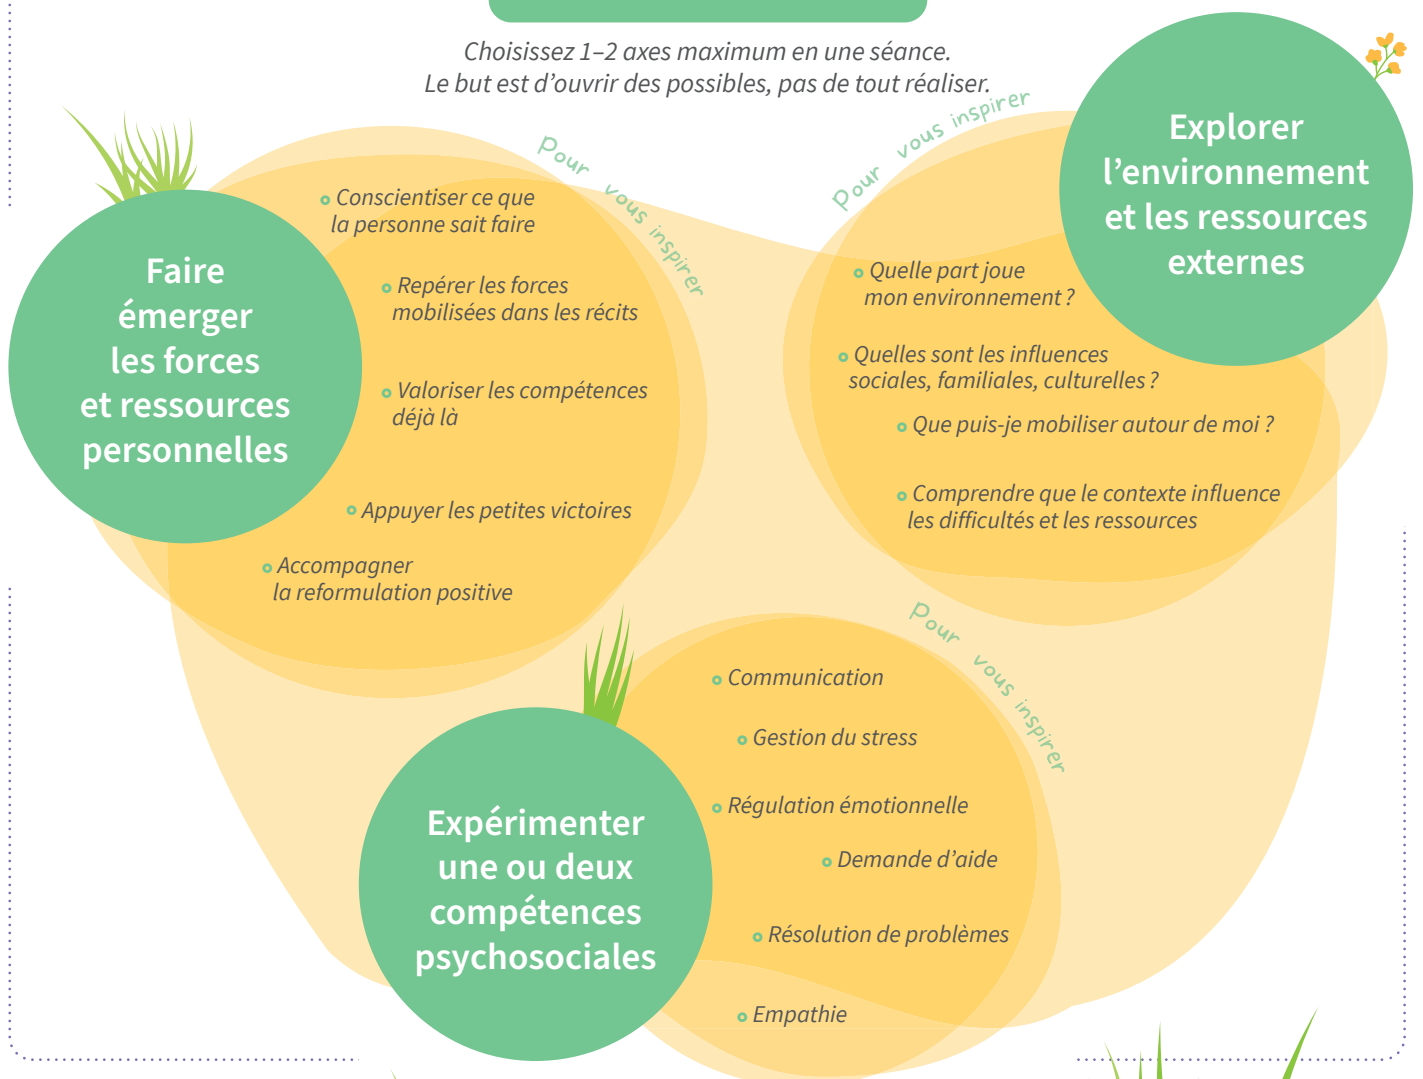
Choisissez 1–2 axes maximum en une séance.
Le but est d'ouvrir des possibles, pas de tout réaliser.

Faire émerger les forces et ressources personnelles

Pour vous inspirer

Conscientiser ce que la personne sait faire

Repérer les forces mobilisées dans les récits

Valoriser les compétences déjà là

Appuyer les petites victoires

Accompagner la reformulation positive

Explorer l'environnement et les ressources externes

Pour vous inspirer

Quelle part joue mon environnement ?

Quelles sont les influences sociales, familiales, culturelles ?

Que puis-je mobiliser autour de moi ?

Comprendre que le contexte influence les difficultés et les ressources

Expérimenter une ou deux compétences psychosociales

Pour vous inspirer

Communication

Gestion du stress

Régulation émotionnelle

Demande d'aide

Résolution de problèmes

Empathie